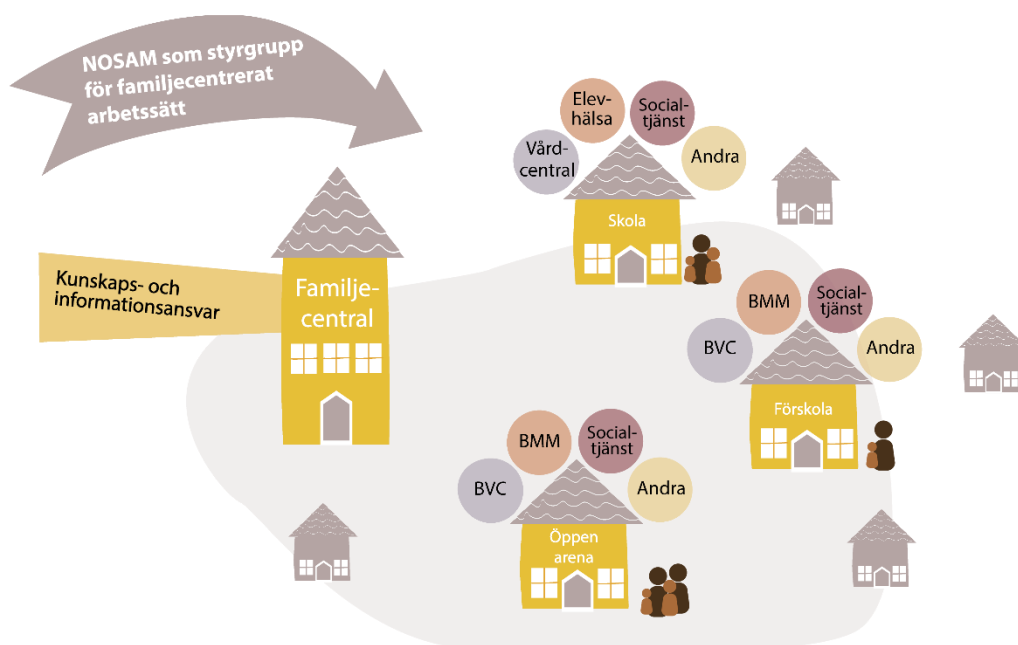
NOSAM som styrgrupp för familjecentrerat arbetssätt

Kunskaps- och informationsansvar

Familje-central

Elev-hälsa

Social-tjänst

Vård-central

Andra

Skola

BMM

Social-tjänst

BVC

Andra

Förskola

BMM

Social-tjänst

BVC

Andra

Öppen arena